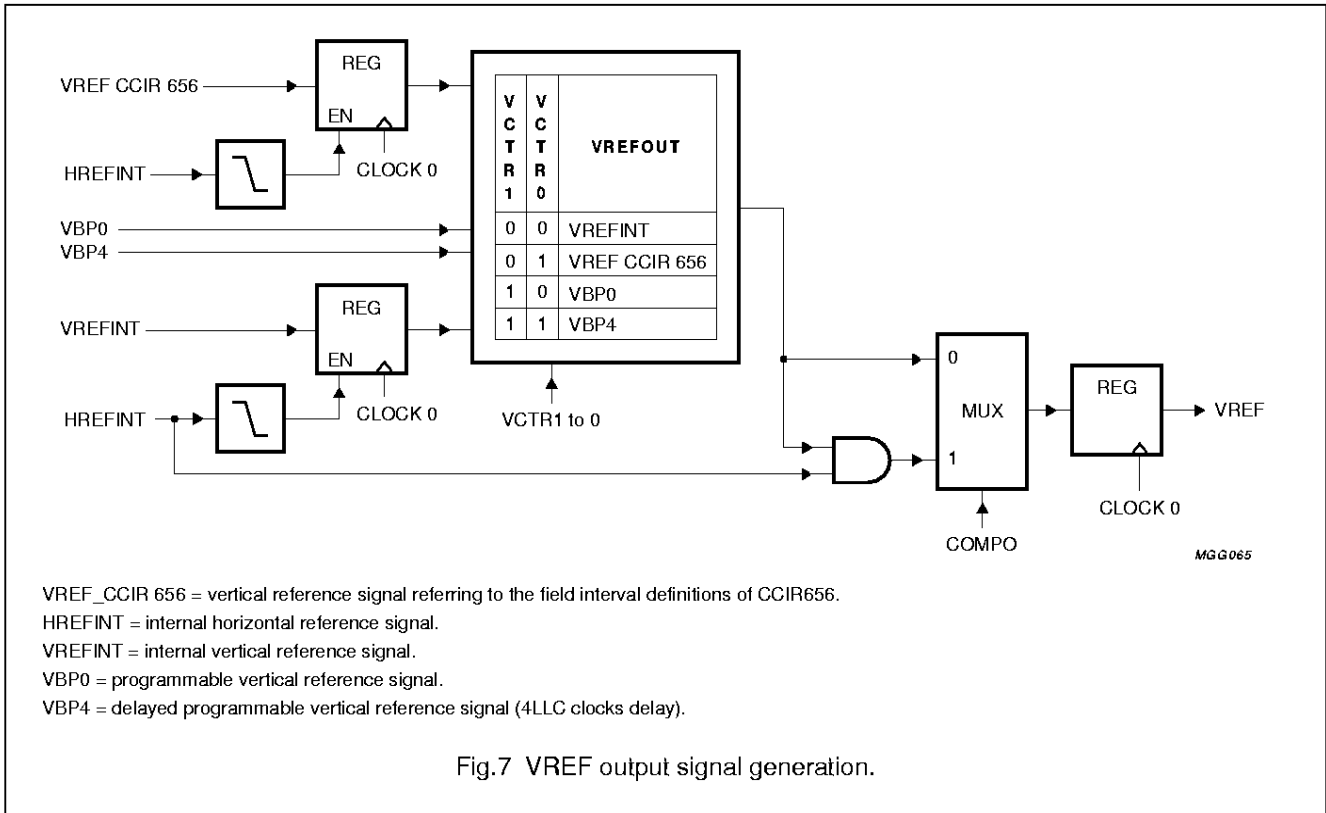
VREF CCIR 656

REG

EN

CLOCK 0

HREFINT

| V C T R 1 | V C T R 0 | VREFOUT |
|---|---|---|
| 0 | 0 | VREFINT |
| 0 | 1 | VREF CCIR 656 |
| 1 | 0 | VBP0 |
| 1 | 1 | VBP4 |

VBP0

VBP4

VREFINT

REG

EN

CLOCK 0

HREFINT

VCTR1 to 0

0

1

MUX

COMPO

REG

VREF

CLOCK 0

MGG065

VREF_CCIR 656 = vertical reference signal referring to the field interval definitions of CCIR656.

HREFINT = internal horizontal reference signal.

VREFINT = internal vertical reference signal.

VBP0 = programmable vertical reference signal.

VBP4 = delayed programmable vertical reference signal (4LLC clocks delay).

Fig.7 VREF output signal generation.